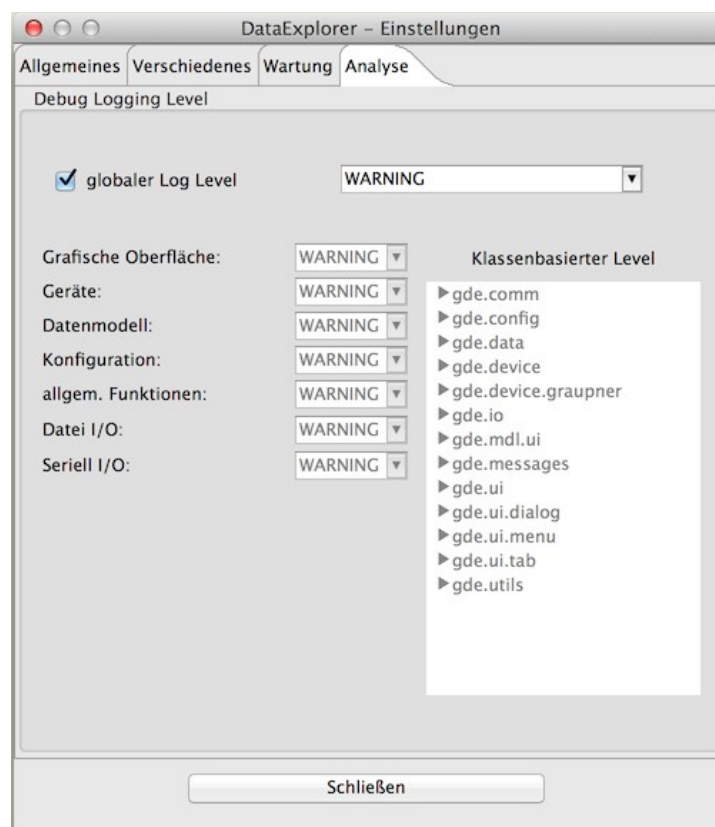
DataExplorer - Einstellungen

Allgemeines | Verschiedenes | Wartung | Analyse

Debug Logging Level

globaler Log Level WARNING

Grafische Oberfläche: WARNING
Geräte: WARNING
Datenmodell: WARNING
Konfiguration: WARNING
allgem. Funktionen: WARNING
Datei I/O: WARNING
Seriell I/O: WARNING

Klassenbasierter Level
gde.comm
gde.config
gde.data
gde.device
gde.device.graupner
gde.io
gde.mdl.ui
gde.messages
gde.ui
gde.ui.dialog
gde.ui.menu
gde.ui.tab
gde.utils

Schließen